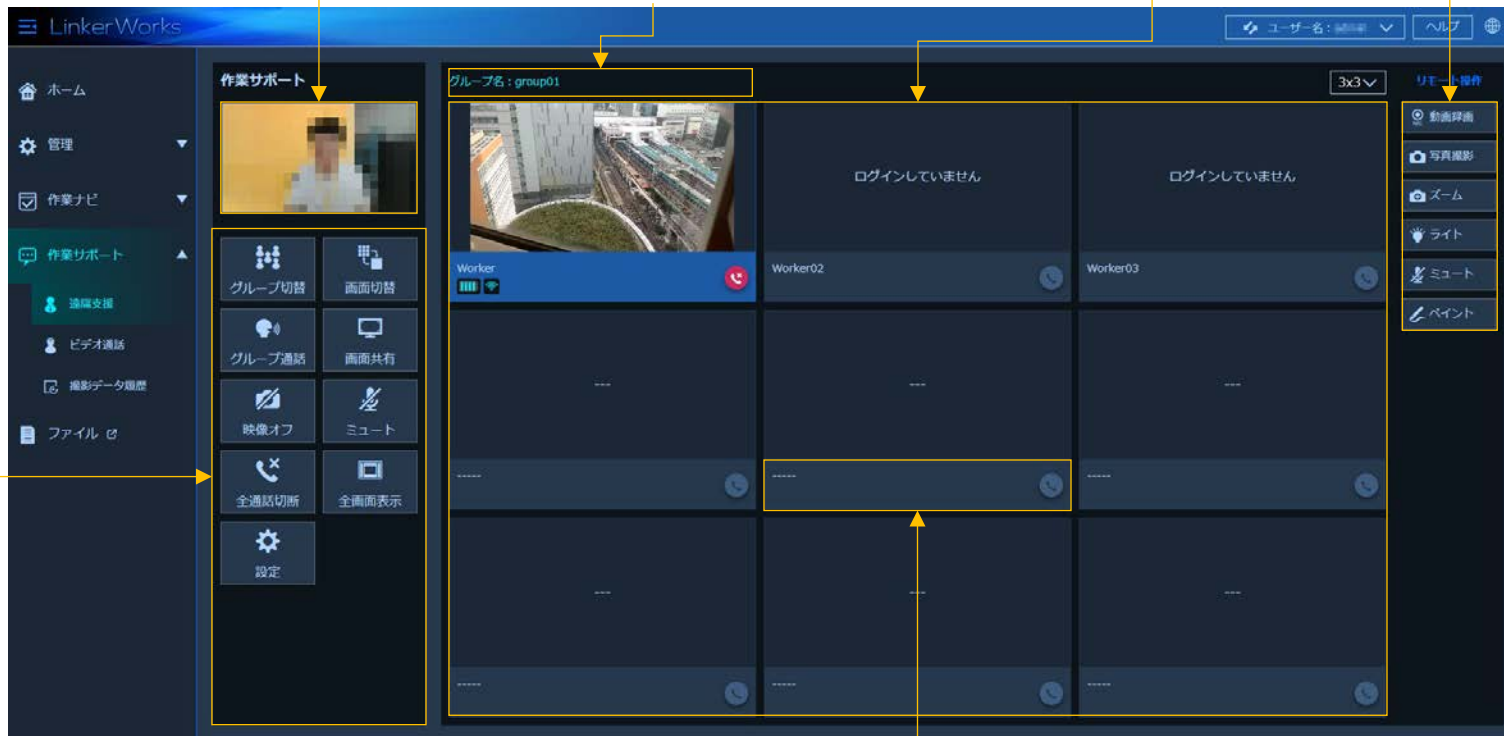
LinkerWorks

ユーザー名：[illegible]

ヘルプ

ホーム

管理

作業ナビ

作業サポート

遠隔支援

ビデオ通話

撮影データ履歴

ファイル

作業サポート

グループ切替

画面切替

グループ通話

画面共有

映像オフ

ミュート

全通話切断

全画面表示

設定

グループ名：group01

3x3

Worker

ログインしていません

Worker02

ログインしていません

Worker03

---

---

---

-----

-----

-----

---

---

---

-----

-----

-----

リモート操作

動画録画

写真撮影

ズーム

ライト

ミュート

ペイント